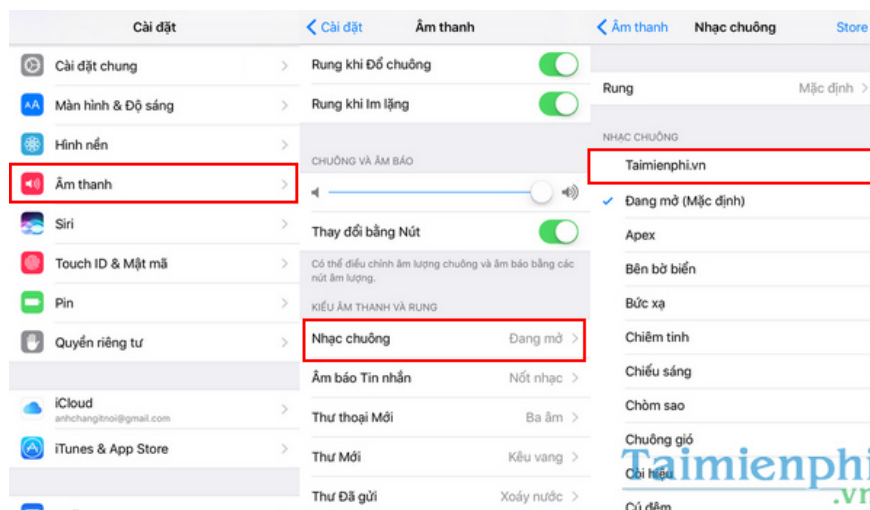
Cài đặt

Cài đặt chung
Màn hình & Độ sáng
Hình nền
Âm thanh
Siri
Touch ID & Mật mã
Pin
Quyền riêng tư

iCloud
anhchangitnoi@gmail.com
iTunes & App Store

Cài đặt
Âm thanh

Rung khi Đổ chuông
Rung khi Im lặng

CHUÔNG VÀ ÂM BÁO

Thay đổi bằng Nút

Có thể điều chỉnh âm lượng chuông và âm báo bằng các nút âm lượng.

KIỂU ÂM THANH VÀ RUNG

Nhạc chuông Đang mở
Âm báo Tin nhắn Nốt nhạc
Thư thoại Mới Ba âm
Thư Mới Kêu vang
Thư Đã gửi Xoáy nước

Âm thanh
Nhạc chuông
Store

Rung Mặc định

NHẠC CHUÔNG

Taimienphi.vn
Đang mở (Mặc định)
Apex
Bên bờ biển
Bức xạ
Chiêm tinh
Chiếu sáng
Chòm sao
Chuông gió
Còi hiệu
Cú đêm

Taimienphi
.vn